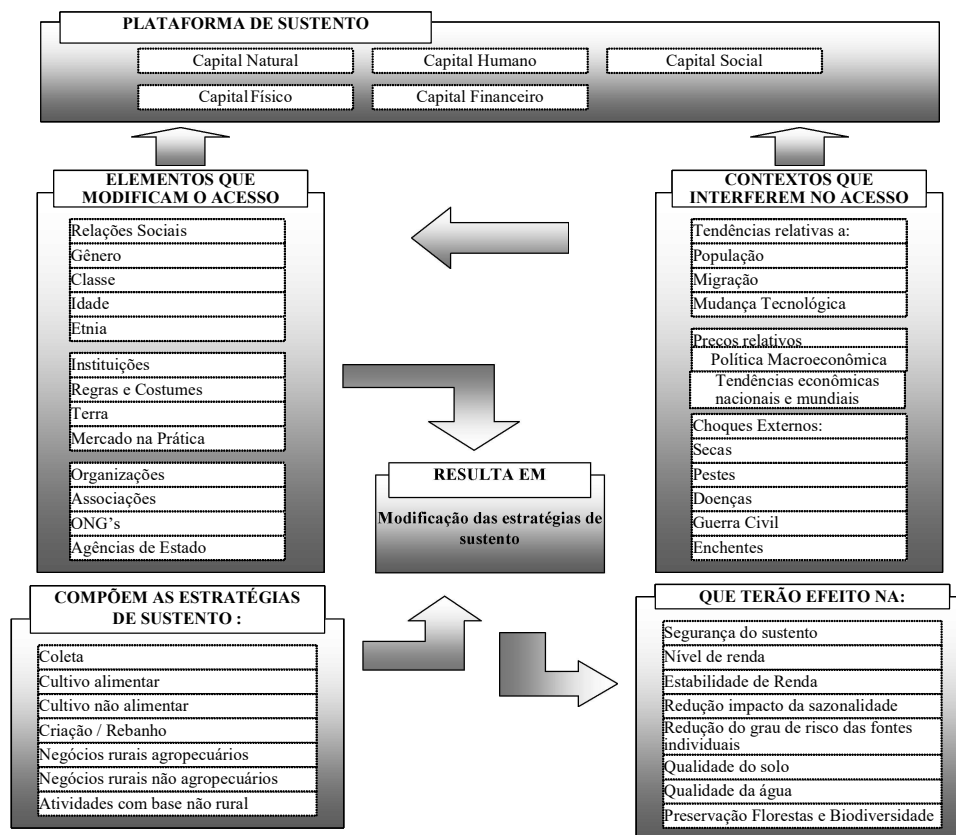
PLATAFORMA DE SUSTENTO

Capital Natural
Capital Humano
Capital Social
Capital Físico
Capital Financeiro

ELEMENTOS QUE MODIFICAM O ACESSO

Relações Sociais
Gênero
Classe
Idade
Etnia

Instituições
Regras e Costumes
Terra
Mercado na Prática

Organizações
Associações
ONG's
Agências de Estado

CONTEXTOS QUE INTERFEREM NO ACESSO

Tendências relativas a:
População
Migração
Mudança Tecnológica

Preços relativos
Política Macroeconômica
Tendências econômicas nacionais e mundiais

Choques Externos:
Secas
Pestes
Doenças
Guerra Civil
Enchentes

RESULTA EM

Modificação das estratégias de sustento

COMPÕEM AS ESTRATÉGIAS DE SUSTENTO :

Coleta
Cultivo alimentar
Cultivo não alimentar
Criação / Rebanho
Negócios rurais agropecuários
Negócios rurais não agropecuários
Atividades com base não rural

QUE TERÃO EFEITO NA:

Segurança do sustento
Nível de renda
Estabilidade de Renda
Redução impacto da sazonalidade
Redução do grau de risco das fontes individuais
Qualidade do solo
Qualidade da água
Preservação Florestas e Biodiversidade